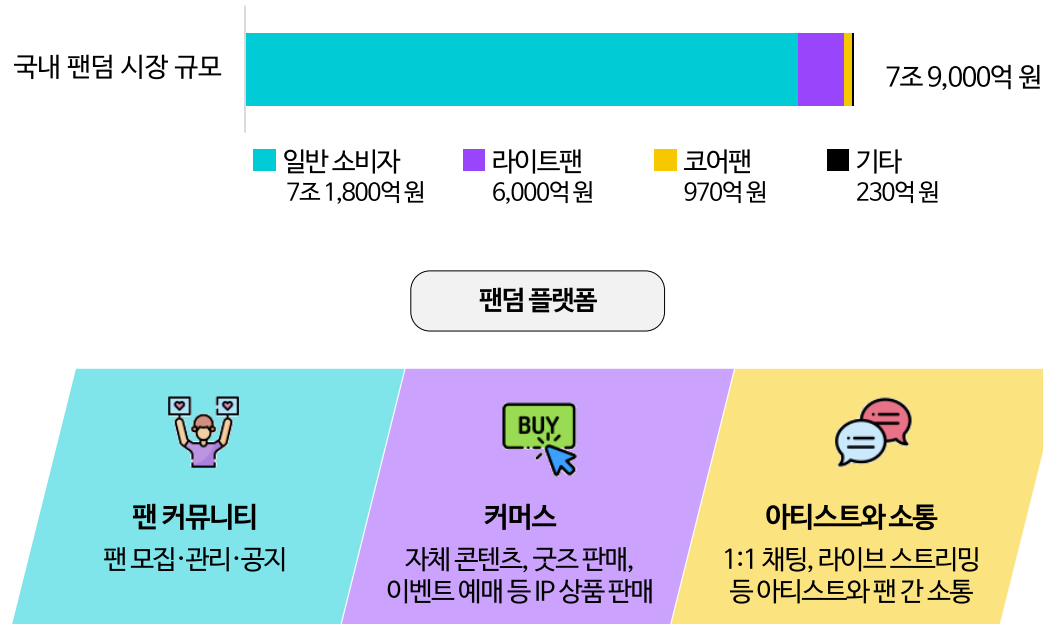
국내 팬덤 시장 규모

7조 9,000억 원

일반 소비자
7조 1,800억 원

라이트팬
6,000억 원

코어팬
970억 원

기타
230억 원

팬덤 플랫폼

BUY

팬 커뮤니티
팬 모집·관리·공지

커머스
자체 콘텐츠, 굿즈 판매, 이벤트 예매 등 IP 상품 판매

아티스트와 소통
1:1 채팅, 라이브 스트리밍 등 아티스트와 팬 간 소통